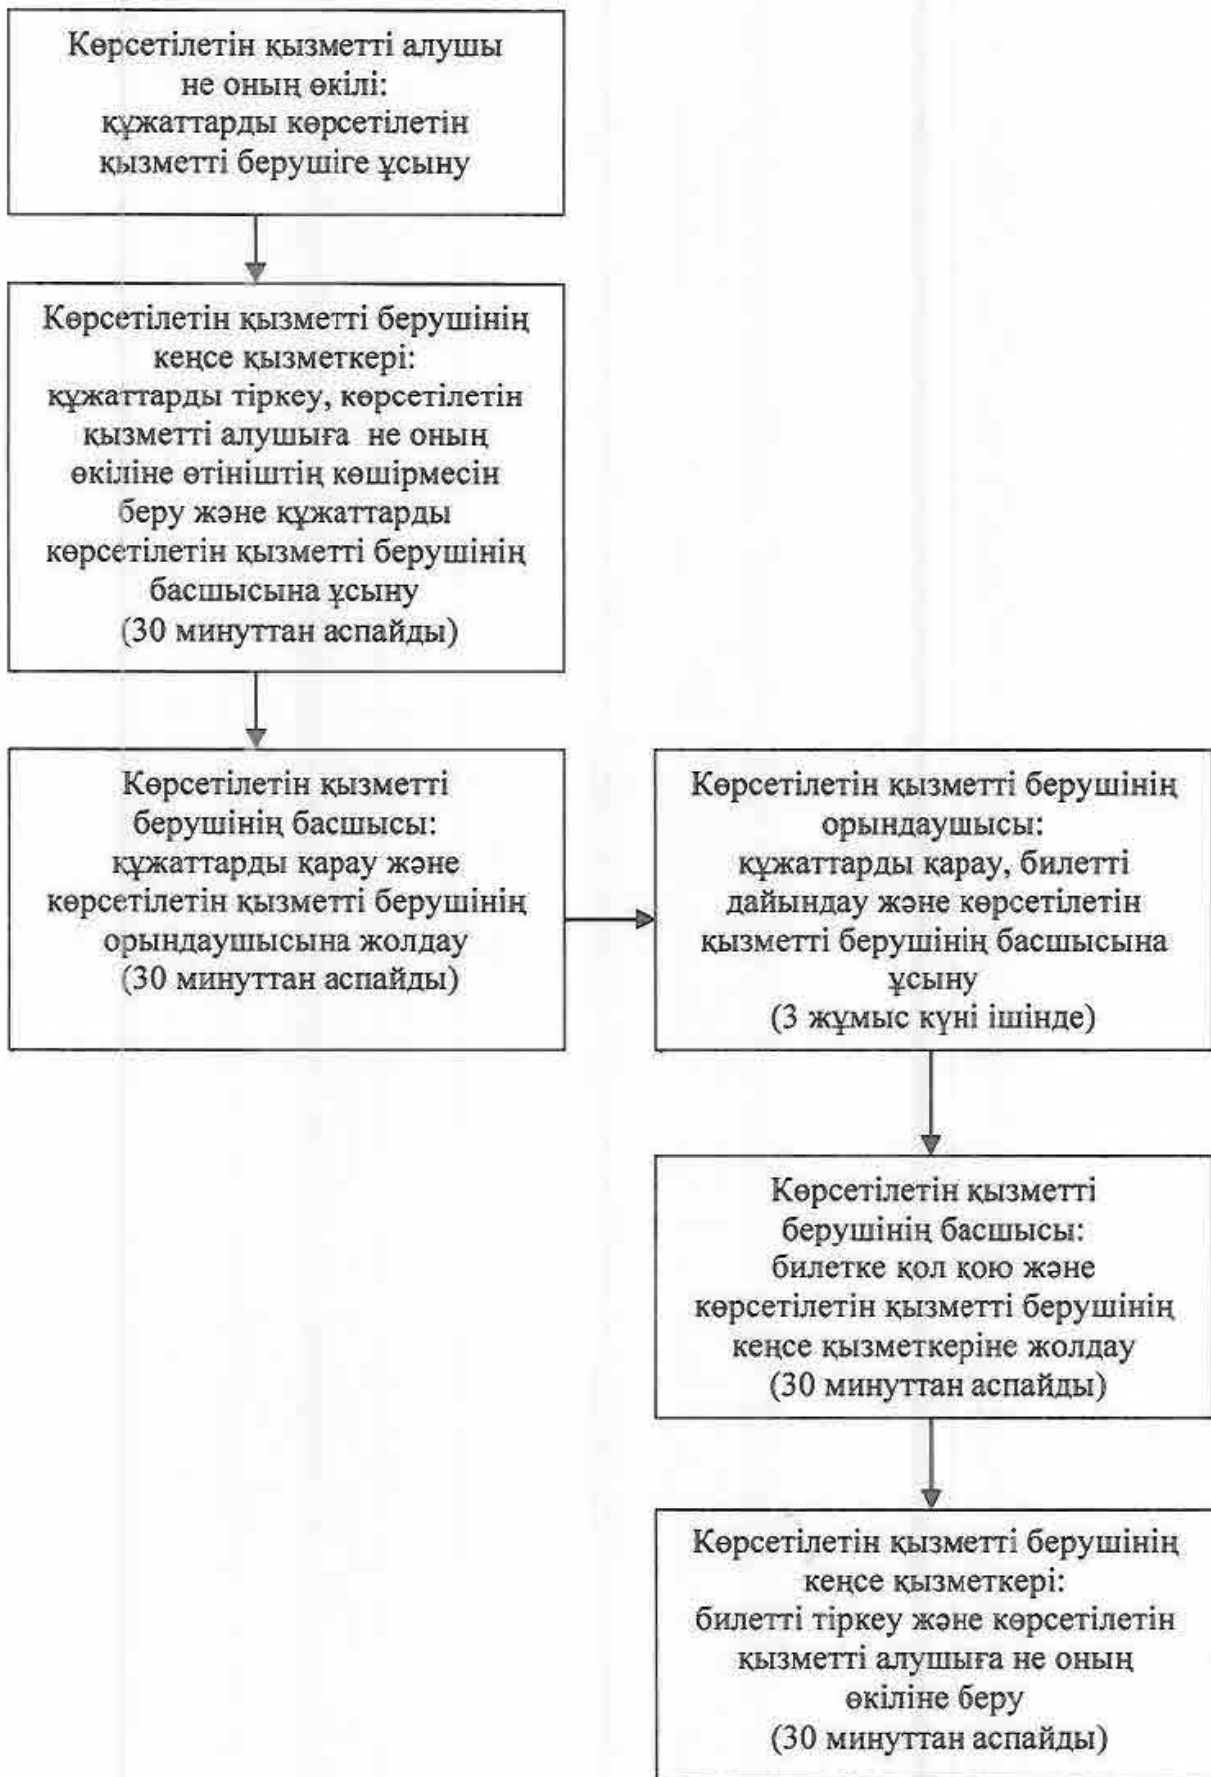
Көрсетілетін қызметті алушы не оның өкілі: құжаттарды көрсетілетін қызметті берушіге ұсыну

Көрсетілетін қызметті берушінің кеңсе қызметкері: құжаттарды тіркеу, көрсетілетін қызметті алушыға не оның өкіліне өтініштің көшірмесін беру және құжаттарды көрсетілетін қызметті берушінің басшысына ұсыну (30 минуттан аспайды)

Көрсетілетін қызметті берушінің басшысы: құжаттарды қарау және көрсетілетін қызметті берушінің орындаушысына жолдау (30 минуттан аспайды)

Көрсетілетін қызметті берушінің орындаушысы: құжаттарды қарау, билетті дайындау және көрсетілетін қызметті берушінің басшысына ұсыну (3 жұмыс күні ішінде)

Көрсетілетін қызметті берушінің басшысы: билетке қол қою және көрсетілетін қызметті берушінің кеңсе қызметкеріне жолдау (30 минуттан аспайды)

Көрсетілетін қызметті берушінің кеңсе қызметкері: билетті тіркеу және көрсетілетін қызметті алушыға не оның өкіліне беру (30 минуттан аспайды)